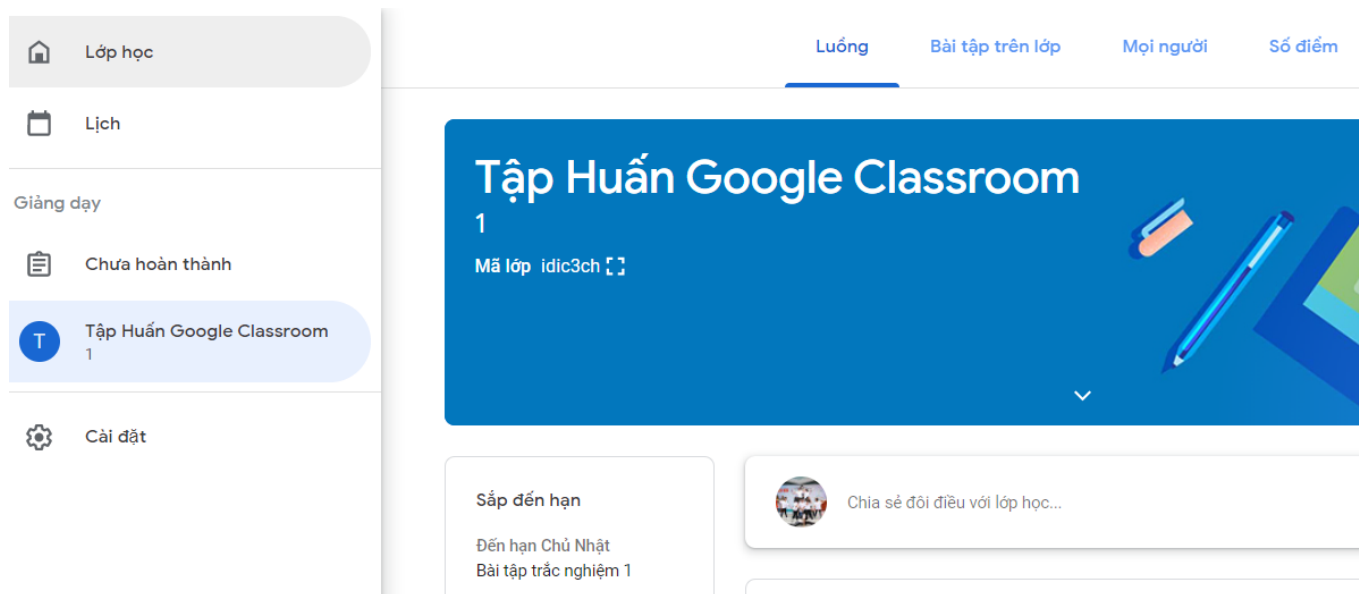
Lớp học

Lịch

Giảng dạy

Chưa hoàn thành

T Tập Huấn Google Classroom 1

Cài đặt

Luồng Bài tập trên lớp Mọi người Số điểm

Tập Huấn Google Classroom
1
Mã lớp idic3ch

Sắp đến hạn

Đến hạn Chủ Nhật
Bài tập trắc nghiệm 1

Chia sẻ đôi điều với lớp học...